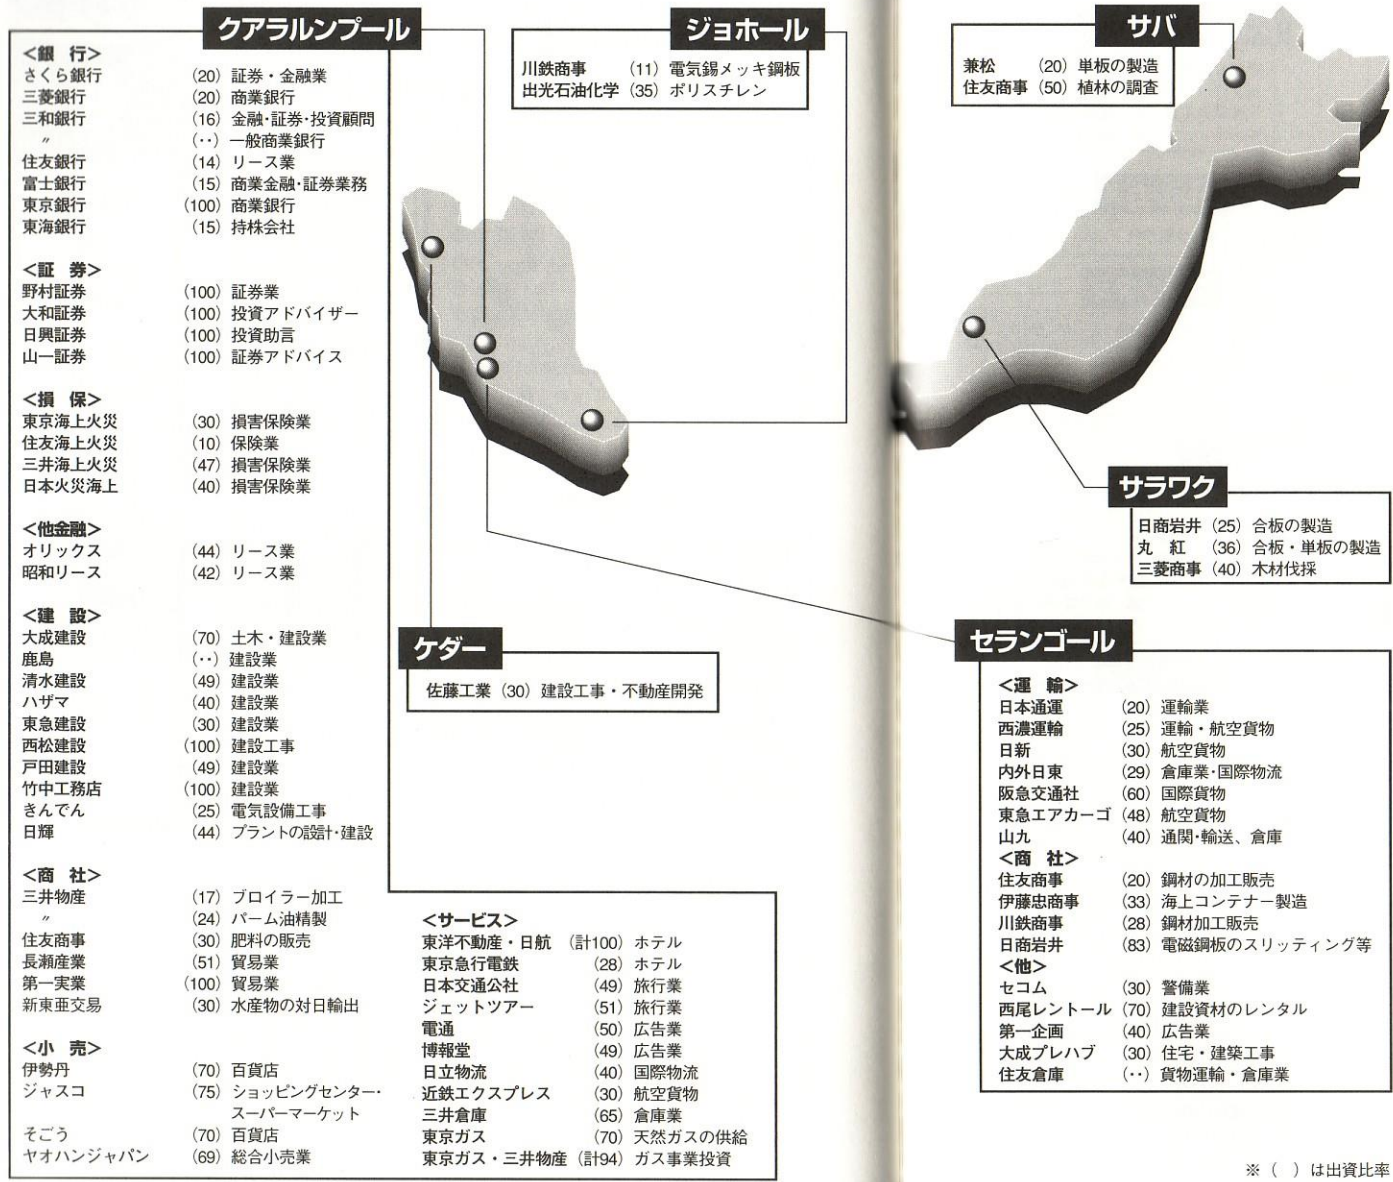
クアラルンプール

<銀　行>
さくら銀行　(20) 証券・金融業
三菱銀行　(20) 商業銀行
三和銀行　(16) 金融・証券・投資顧問
〃　(‥) 一般商業銀行
住友銀行　(14) リース業
富士銀行　(15) 商業金融・証券業務
東京銀行　(100) 商業銀行
東海銀行　(15) 持株会社

<証　券>
野村証券　(100) 証券業
大和証券　(100) 投資アドバイザー
日興証券　(100) 投資助言
山一証券　(100) 証券アドバイス

<損　保>
東京海上火災　(30) 損害保険業
住友海上火災　(10) 保険業
三井海上火災　(47) 損害保険業
日本火災海上　(40) 損害保険業

<他金融>
オリックス　(44) リース業
昭和リース　(42) リース業

<建　設>
大成建設　(70) 土木・建設業
鹿島　(‥) 建設業
清水建設　(49) 建設業
ハザマ　(40) 建設業
東急建設　(30) 建設業
西松建設　(100) 建設工事
戸田建設　(49) 建設業
竹中工務店　(100) 建設業
きんでん　(25) 電気設備工事
日輝　(44) プラントの設計・建設

<商　社>
三井物産　(17) ブロイラー加工
〃　(24) パーム油精製
住友商事　(30) 肥料の販売
長瀬産業　(51) 貿易業
第一実業　(100) 貿易業
新東亜交易　(30) 水産物の対日輸出

<小　売>
伊勢丹　(70) 百貨店
ジャスコ　(75) ショッピングセンター・スーパーマーケット
そごう　(70) 百貨店
ヤオハンジャパン　(69) 総合小売業

<サービス>
東洋不動産・日航　(計100) ホテル
東京急行電鉄　(28) ホテル
日本交通公社　(49) 旅行業
ジェットツアー　(51) 旅行業
電通　(50) 広告業
博報堂　(49) 広告業
日立物流　(40) 国際物流
近鉄エクスプレス　(30) 航空貨物
三井倉庫　(65) 倉庫業
東京ガス　(70) 天然ガスの供給
東京ガス・三井物産　(計94) ガス事業投資

ジョホール
川鉄商事　(11) 電気錫メッキ鋼板
出光石油化学　(35) ポリスチレン

ケダー
佐藤工業　(30) 建設工事・不動産開発

サバ
兼松　(20) 単板の製造
住友商事　(50) 植林の調査

サラワク
日商岩井　(25) 合板の製造
丸　紅　(36) 合板・単板の製造
三菱商事　(40) 木材伐採

セランゴール
<運　輸>
日本通運　(20) 運輸業
西濃運輸　(25) 運輸・航空貨物
日新　(30) 航空貨物
内外日東　(29) 倉庫業・国際物流
阪急交通社　(60) 国際貨物
東急エアカーゴ　(48) 航空貨物
山九　(40) 通関・輸送、倉庫
<商　社>
住友商事　(20) 鋼材の加工販売
伊藤忠商事　(33) 海上コンテナー製造
川鉄商事　(28) 鋼材加工販売
日商岩井　(83) 電磁鋼板のスリッティング等
<他>
セコム　(30) 警備業
西尾レントール　(70) 建設資材のレンタル
第一企画　(40) 広告業
大成プレハブ　(30) 住宅・建築工事
住友倉庫　(‥) 貨物運輸・倉庫業

※（ ）は出資比率